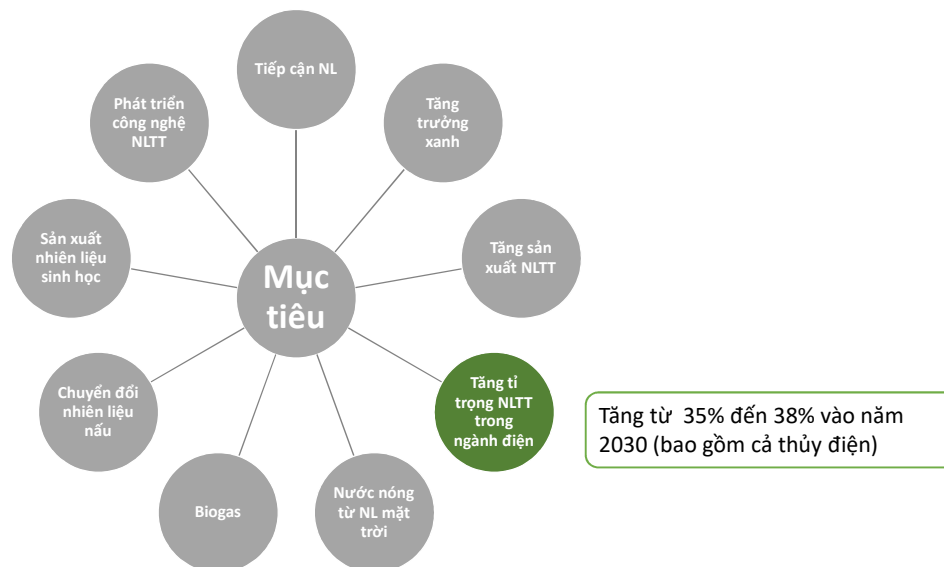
Tiếp cận NL

Tăng trưởng xanh

Tăng sản xuất NLTT

Tăng tỉ trọng NLTT trong ngành điện

Tăng từ 35% đến 38% vào năm 2030 (bao gồm cả thủy điện)

Nước nóng từ NL mặt trời

Biogas

Chuyển đổi nhiên liệu nấu

Sản xuất nhiên liệu sinh học

Phát triển công nghệ NLTT

Mục tiêu